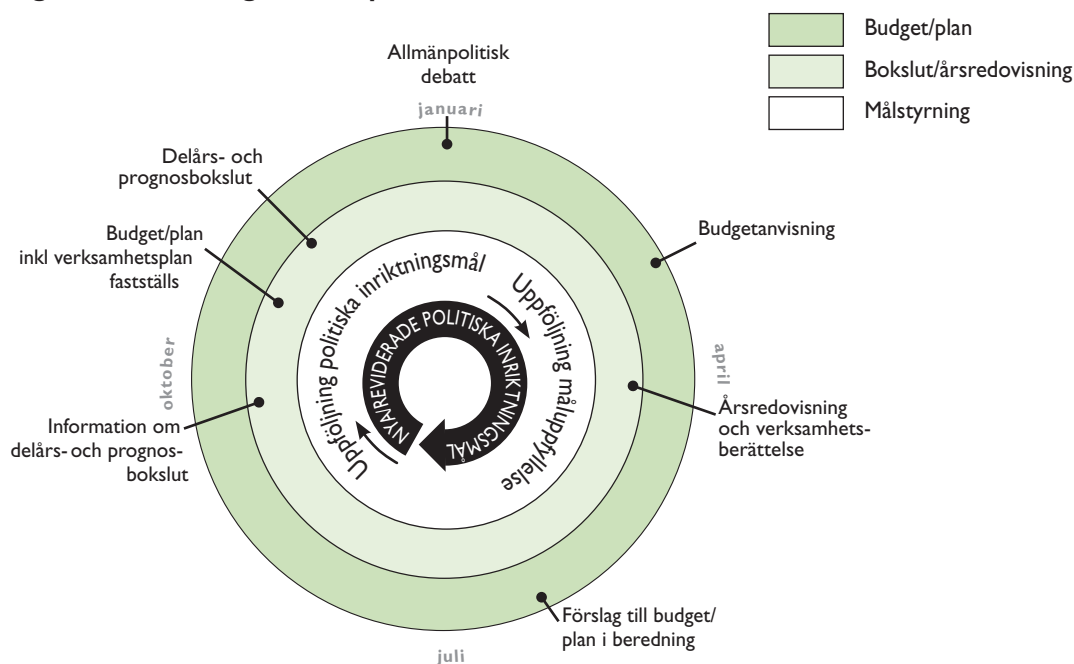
Budget/plan

Bokslut/årsredovisning

Målstyrning

Allmänpolitisk debatt

januari

Delårs- och prognosbokslut

Budget/plan inkl verksamhetsplan fastställs

Budgetanvisning

oktober

april

Information om delårs- och prognosbokslut

Årsredovisning och verksamhetsberättelse

Förslag till budget/ plan i beredning

juli

Uppföljning politiska inriktningsmål/

Uppföljning måluppfyllelse

NYA/REVIDERADE POLITISKA INRIKTNINGSMÅL